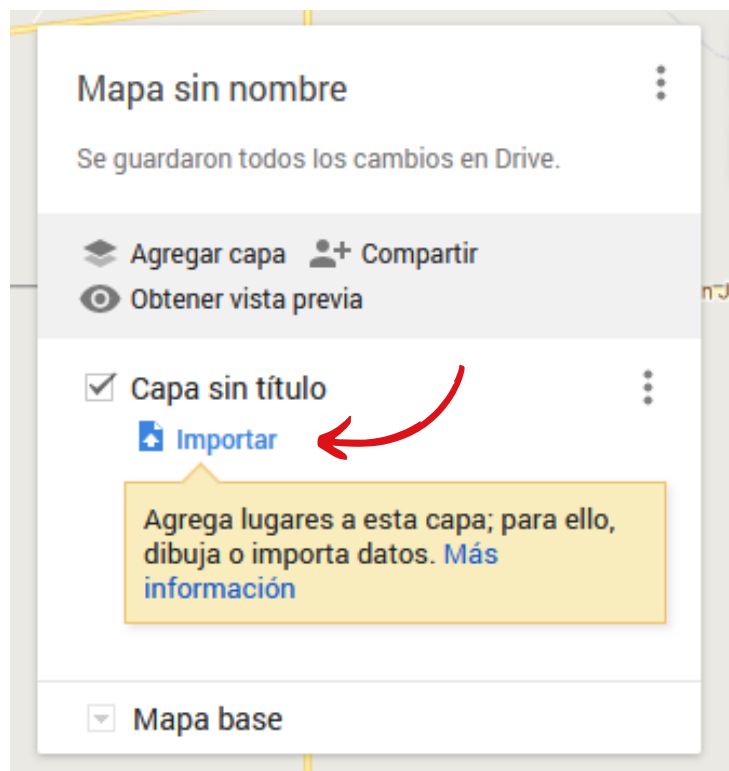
Mapa sin nombre

Se guardaron todos los cambios en Drive.

Agregar capa
Compartir
Obtener vista previa

Capa sin título

Importar

Agrega lugares a esta capa; para ello, dibuja o importa datos. Más información

Mapa base